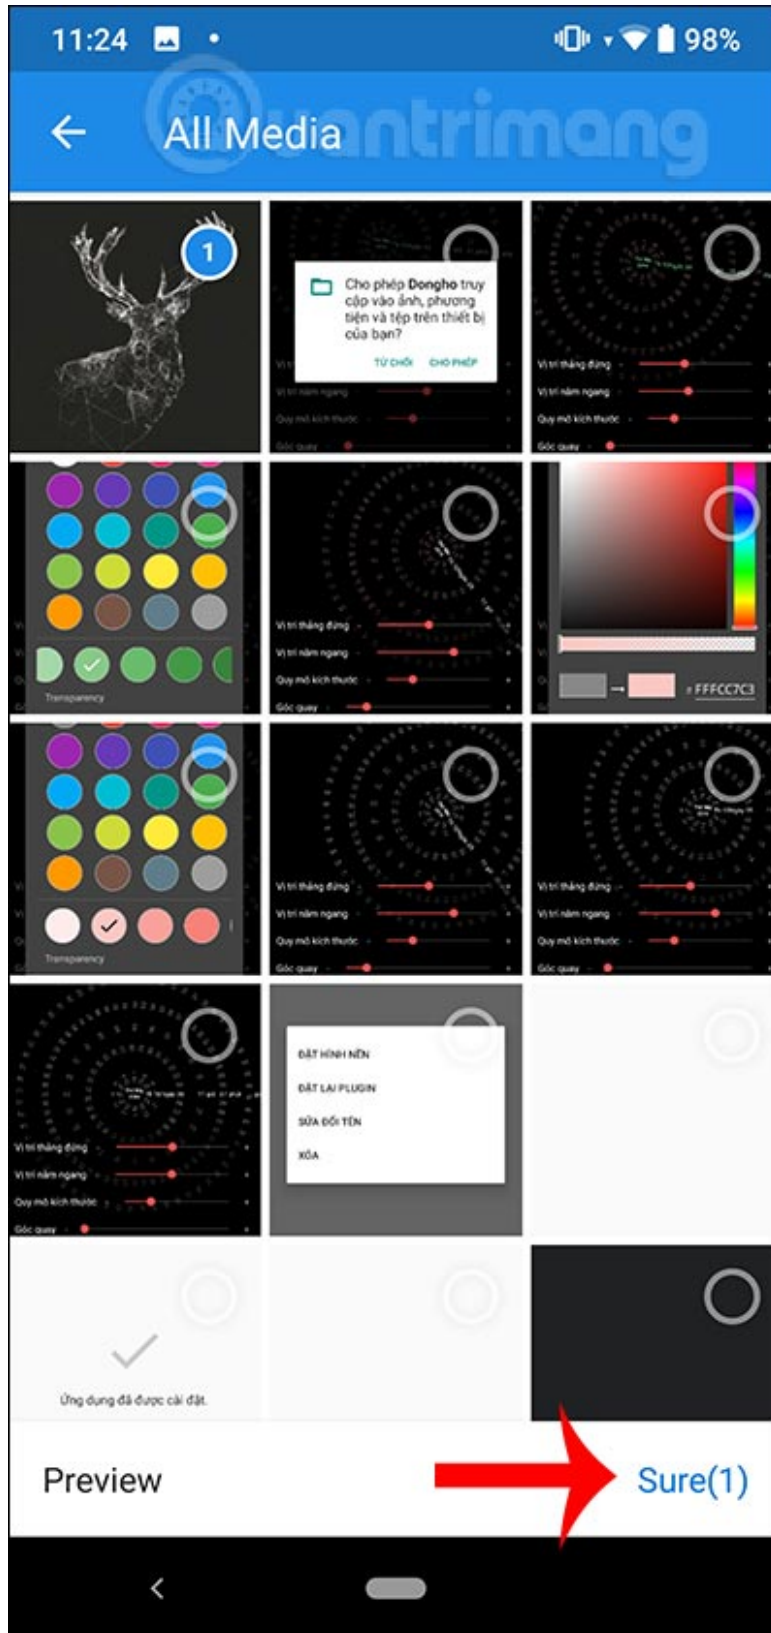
11:24 98%

All Media

Quantrimang

1

Cho phép **Dongho** truy cập vào ảnh, phương tiện và tệp trên thiết bị của bạn?

TỪ CHỐI CHO PHÉP

Vị trí nằm ngang

Quy mô kích thước

Góc quay

Vị trí thẳng đứng

Vị trí nằm ngang

Quy mô kích thước

Góc quay

Transparency

Vị trí thẳng đứng

Vị trí nằm ngang

Quy mô kích thước

Góc quay

FFFCC7C3

Transparency

Vị trí thẳng đứng

Vị trí nằm ngang

Quy mô kích thước

Góc quay

Vị trí thẳng đứng

Vị trí nằm ngang

Quy mô kích thước

Góc quay

Vị trí thẳng đứng

Vị trí nằm ngang

Quy mô kích thước

Góc quay

ĐẶT HÌNH NỀN

ĐẶT LẠI PLUGIN

SỬA ĐỔI TÊN

XÓA

Ứng dụng đã được cài đặt.

Preview

Sure(1)